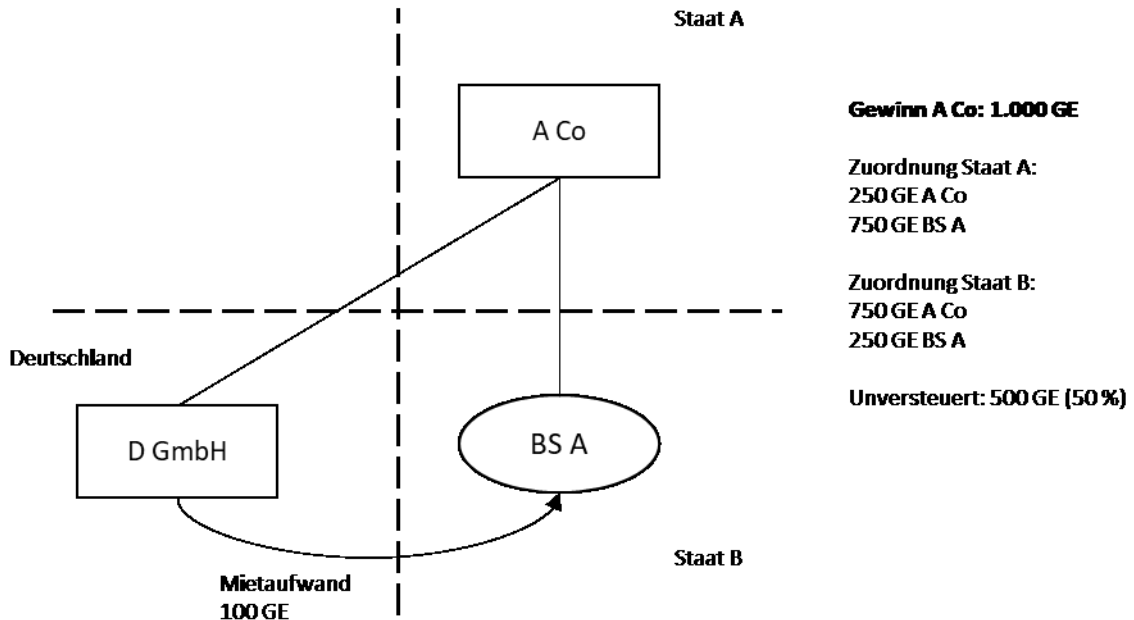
Staat A

A Co

Gewinn A Co: 1.000 GE

Zuordnung Staat A:
250 GE A Co
750 GE BS A

Zuordnung Staat B:
750 GE A Co
250 GE BS A

Deutschland

Unversteuert: 500 GE (50 %)

D GmbH

BS A

Staat B

Mietaufwand
100 GE